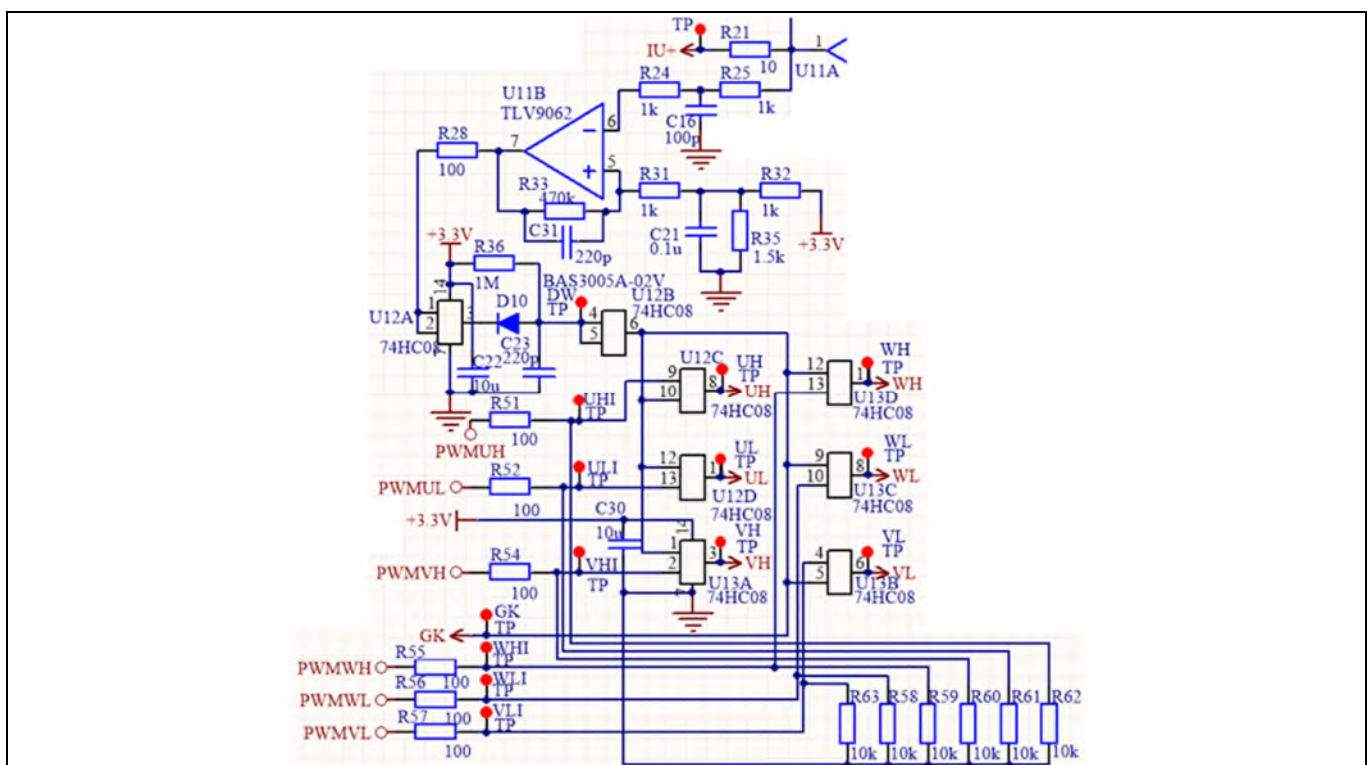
TP
R21
IU+
10
1
U11A
R24
R25
U11B
TLV9062
1k
1k
C16
100p
6
R28
7
100
5
R33
470k
R31
R32
1k
1k
C31
220p
C21
0.1u
R35
1.5k
+3.3V
+3.3V
R36
1M
BAS3005A-02V
14
DW
U12B
D10
TP
4
74HC08
1
U12A
2
3
5
6
74HC08
C23
220p
C22
10u
U12C
UH
9
TP
8
10
UH
74HC08
12
WH
TP
1
WH
13
U13D
74HC08
R51
UHI
TP
100
PWMUH
UL
TP
12
1
UL
13
U12D
74HC08
WL
TP
9
8
WL
10
U13C
74HC08
R52
ULI
TP
PWMUL
100
C30
+3.3V
10u
VH
TP
1
3
VH
2
U13A
74HC08
VL
TP
4
6
VL
5
U13B
74HC08
R54
VHI
PWMVH
TP
100
GK
TP
GK
WHI
TP
R55
PWMWH
100
R56
WLI
TP
PWMWL
100
R57
VLI
TP
PWMVL
100
R63
R58
R59
R60
R61
R62
10k
10k
10k
10k
10k
10k